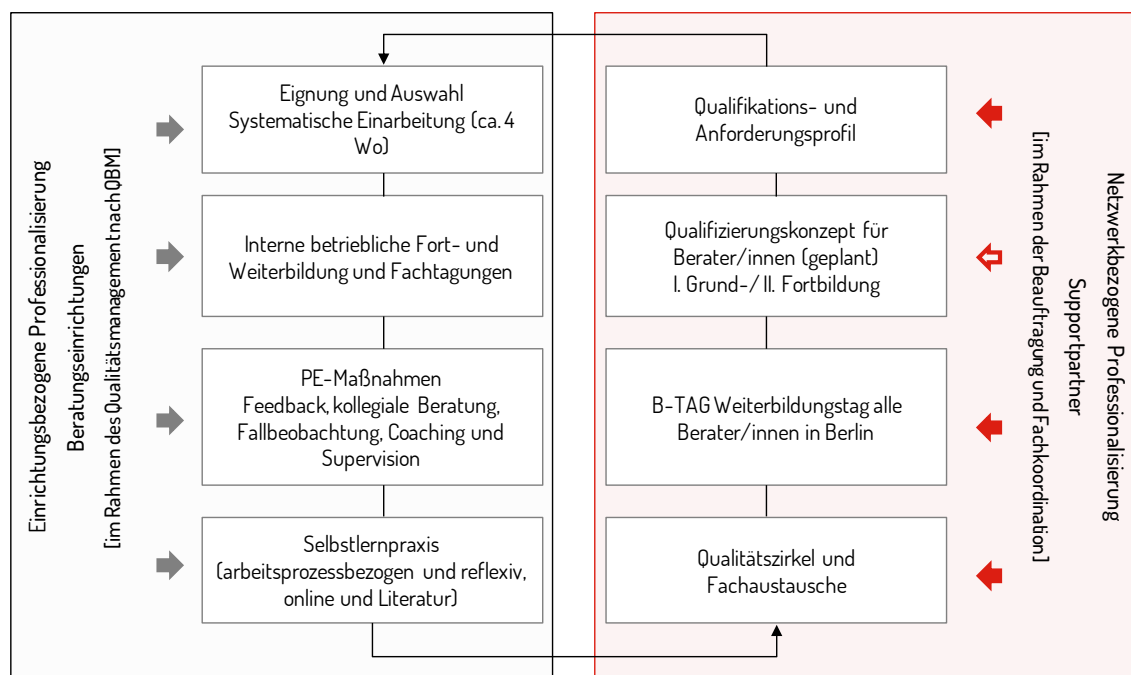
Einrichtungsbezogene Professionalisierung
Beratungseinrichtungen
[im Rahmen des Qualitätsmanagement nach QBM]

Eignung und Auswahl
Systematische Einarbeitung (ca. 4 Wo)

Interne betriebliche Fort- und Weiterbildung und Fachtagungen

PE-Maßnahmen
Feedback, kollegiale Beratung, Fallbeobachtung, Coaching und Supervision

Selbstlernpraxis
(arbeitsprozessbezogen und reflexiv, online und Literatur)

Qualifikations- und Anforderungsprofil

Qualifizierungskonzept für Berater/innen (geplant)
I. Grund-/ II. Fortbildung

B-TAG Weiterbildungstag alle Berater/innen in Berlin

Qualitätszirkel und Fachaustausche

Netzwerkbezogene Professionalisierung
Supportpartner
[im Rahmen der Beauftragung und Fachkoordination]